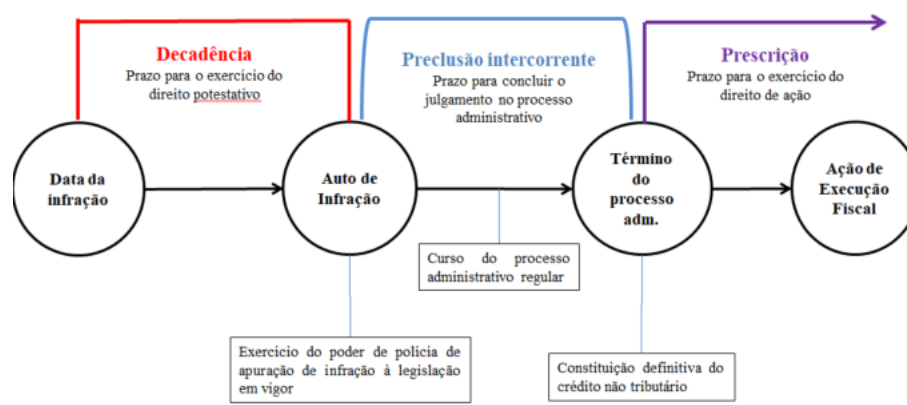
Decadência
Prazo para o exercício do direito potestativo

Preclusão intercorrente
Prazo para concluir o julgamento no processo administrativo

Prescrição
Prazo para o exercício do direito de ação

Data da infração

Auto de Infração

Término do processo adm.

Ação de Execução Fiscal

Curso do processo administrativo regular

Exercício do poder de polícia de apuração de infração à legislação em vigor

Constituição definitiva do crédito não tributário